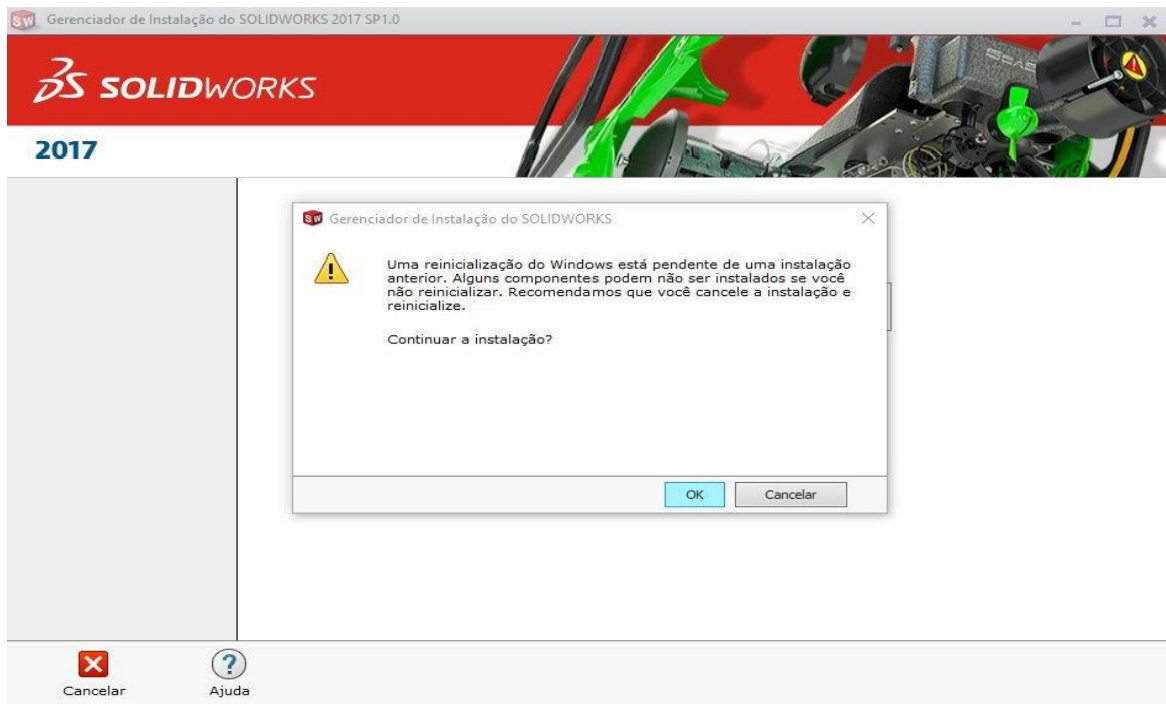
Gerenciador de Instalação do SOLIDWORKS 2017 SP1.0

SOLIDWORKS

2017

Gerenciador de Instalação do SOLIDWORKS

Uma reinicialização do Windows está pendente de uma instalação anterior. Alguns componentes podem não ser instalados se você não reinicializar. Recomendamos que você cancele a instalação e reinicialize.

Continuar a instalação?

OK Cancelar

Cancelar Ajuda